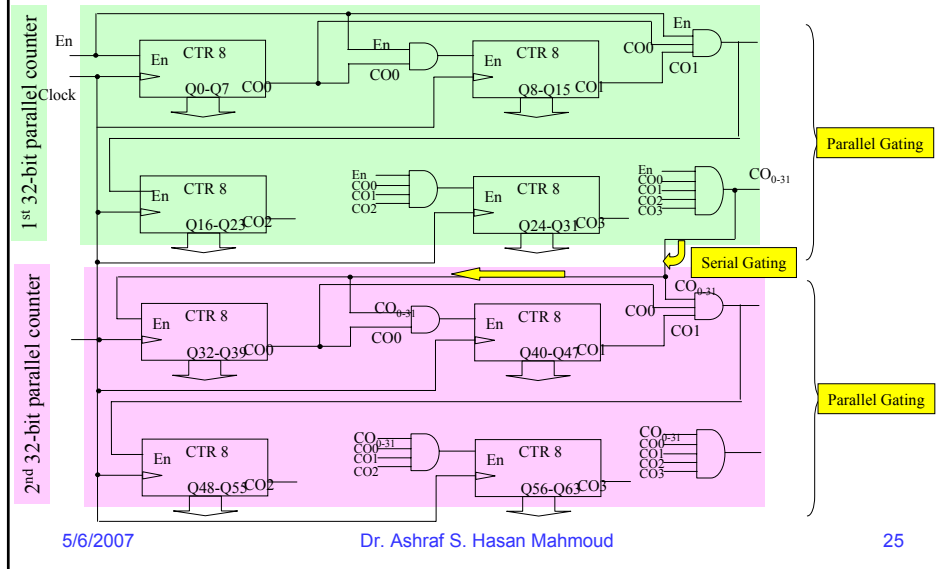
1st 32-bit parallel counter

En
Clock

CTR 8
En
Q0-Q7
CO0

En
CO0

CTR 8
En
Q8-Q15
CO1

En
CO0
CO1

CTR 8
En
Q16-Q23
CO2

En
CO0
CO1
CO2

CTR 8
En
Q24-Q31
CO3

En
CO0
CO1
CO2
CO3
$CO_{0-31}$

Parallel Gating

Serial Gating

2nd 32-bit parallel counter

CTR 8
En
Q32-Q39
CO0

$CO_{0-31}$
CO0

CTR 8
En
Q40-Q47
CO1

$CO_{0-31}$
CO0
CO1

CTR 8
En
Q48-Q55
CO2

$CO_{0-31}$
CO0
CO1
CO2

CTR 8
En
Q56-Q63
CO3

$CO_{0-31}$
CO0
CO1
CO2
CO3

Parallel Gating

5/6/2007
Dr. Ashraf S. Hasan Mahmoud
25